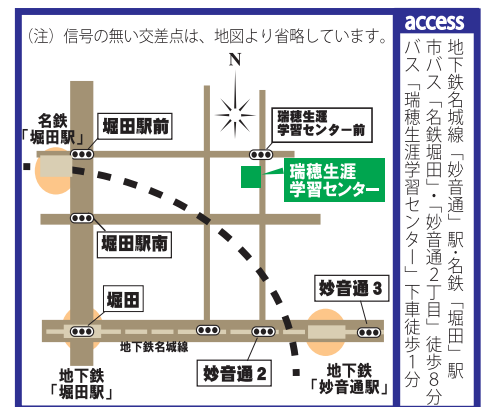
（注）信号の無い交差点は、地図より省略しています。

N

名鉄「堀田駅」

堀田駅前

瑞穂生涯学習センター前

瑞穂生涯学習センター

堀田駅南

堀田

妙音通３

地下鉄名城線

地下鉄「堀田駅」

妙音通２

地下鉄「妙音通駅」

access

地下鉄名城線「妙音通」駅・名鉄「堀田」駅 徒歩８分
市バス「名鉄堀田」・「妙音通２丁目」
バス「瑞穂生涯学習センター」下車徒歩１分